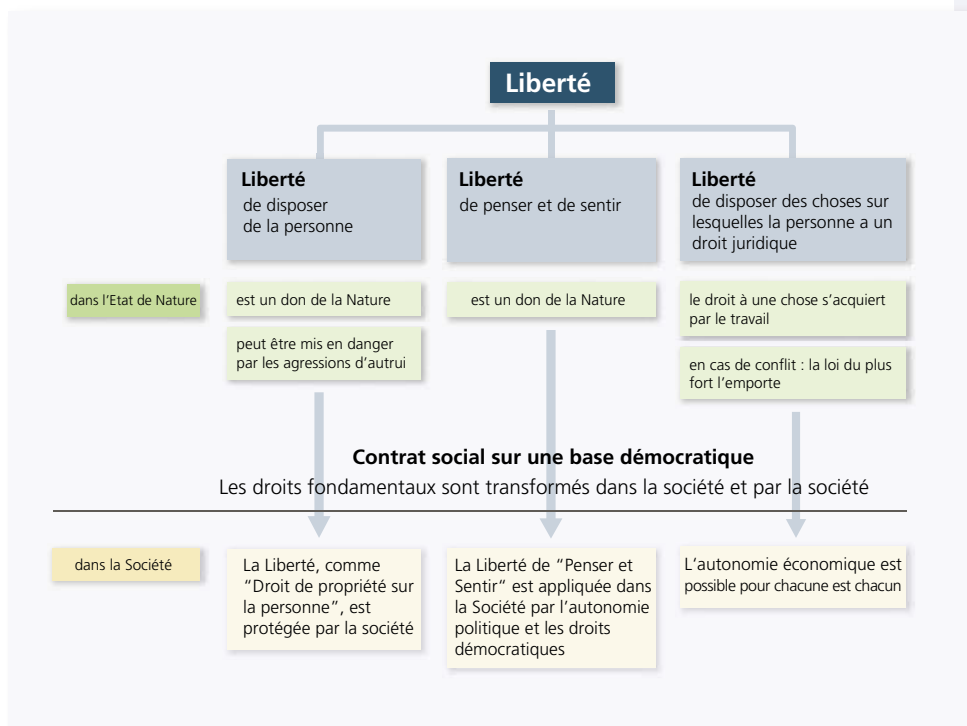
Liberté

Liberté
de disposer de la personne

Liberté
de penser et de sentir

Liberté
de disposer des choses sur lesquelles la personne a un droit juridique

dans l'Etat de Nature

est un don de la Nature

peut être mis en danger par les agressions d'autrui

est un don de la Nature

le droit à une chose s'acquiert par le travail

en cas de conflit : la loi du plus fort l'emporte

Contrat social sur une base démocratique
Les droits fondamentaux sont transformés dans la société et par la société

dans la Société

La Liberté, comme "Droit de propriété sur la personne", est protégée par la société

La Liberté de "Penser et Sentir" est appliquée dans la Société par l'autonomie politique et les droits démocratiques

L'autonomie économique est possible pour chacune est chacun